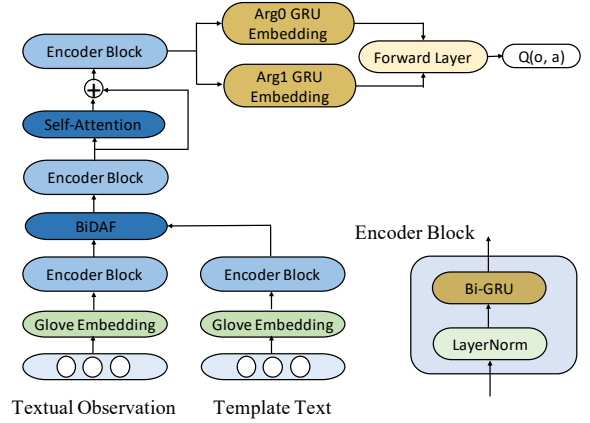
Encoder Block

$\oplus$

Self-Attention

Encoder Block

BiDAF

Encoder Block

Glove Embedding

Encoder Block

Glove Embedding

Textual Observation

Template Text

Arg0 GRU Embedding

Arg1 GRU Embedding

Forward Layer

Q(o, a)

Encoder Block

Bi-GRU

LayerNorm